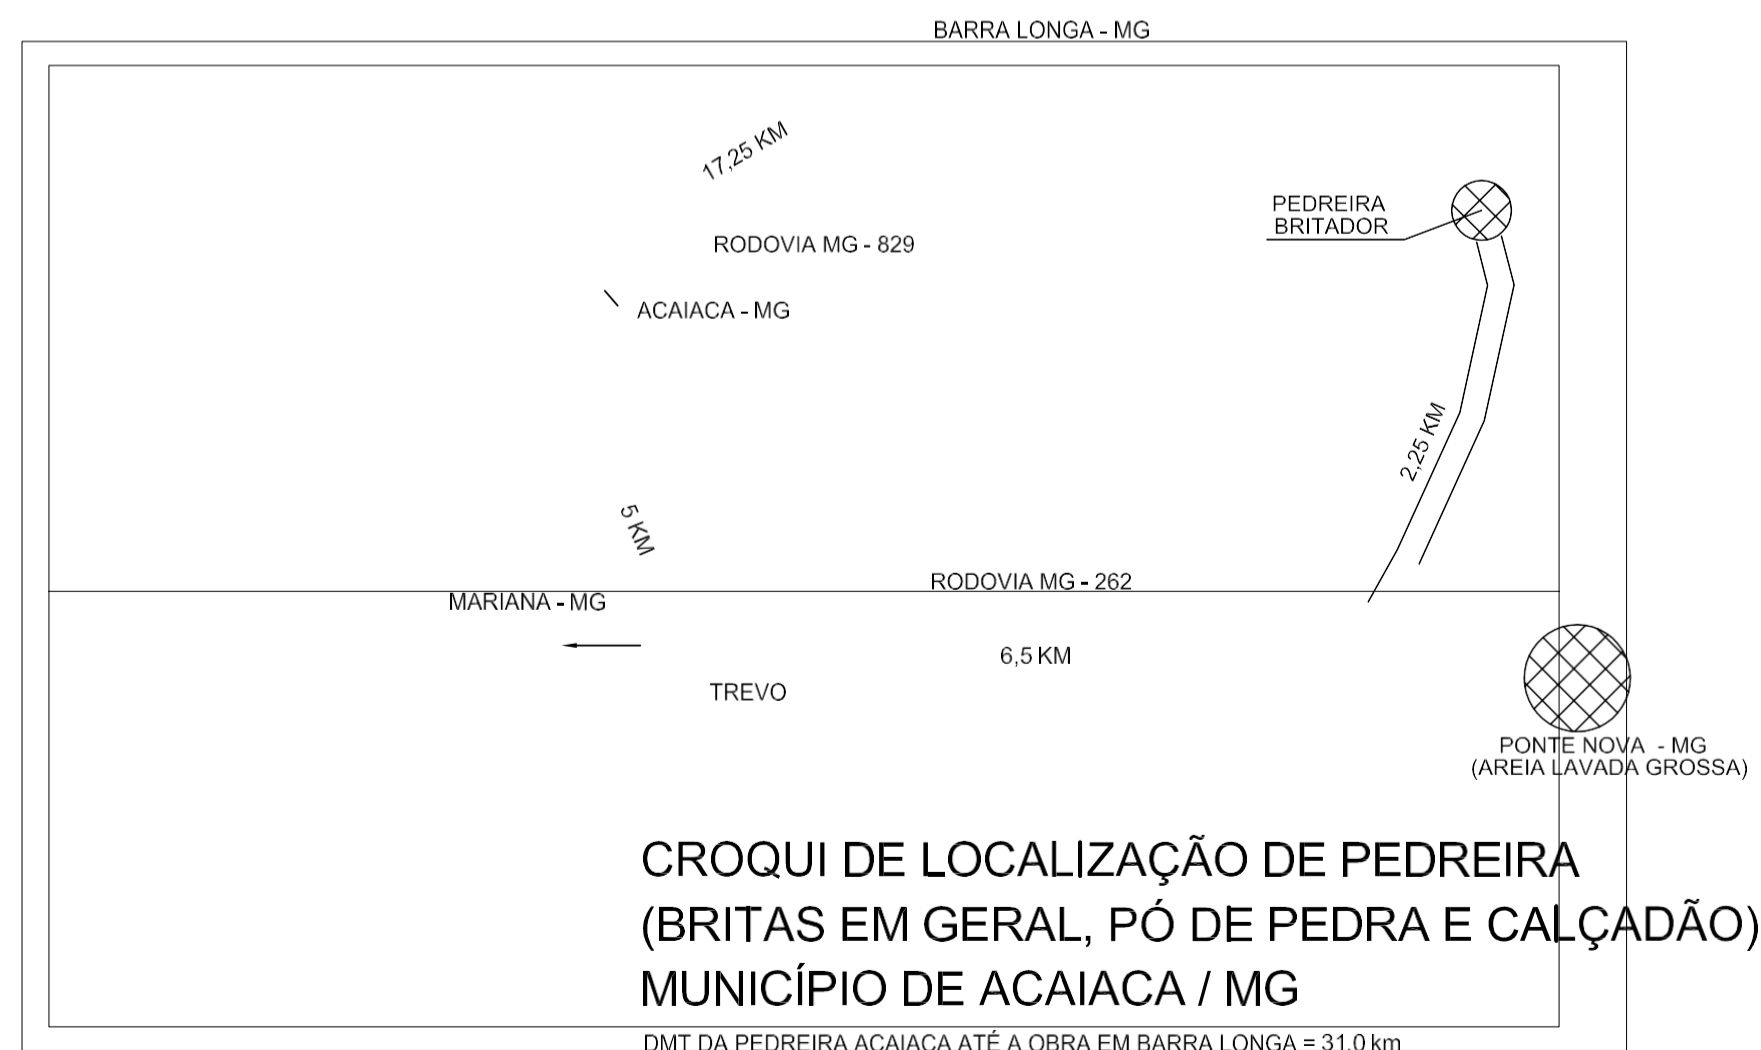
BARRA LONGA - MG

17,25 KM

PEDREIRA
BRITADOR

RODOVIA MG - 829

ACAIACA - MG

2,25 KM

5 KM

RODOVIA MG - 262

MARIANA - MG

6,5 KM

TREVO

PONTE NOVA - MG
(AREIA LAVADA GROSSA)

CROQUI DE LOCALIZAÇÃO DE PEDREIRA
(BRITAS EM GERAL, PÓ DE PEDRA E CALÇADÃO)
MUNICÍPIO DE ACAIACA / MG

DMT DA PEDREIRA ACAIACA ATÉ A OBRA EM BARRA LONGA = 31,0 km